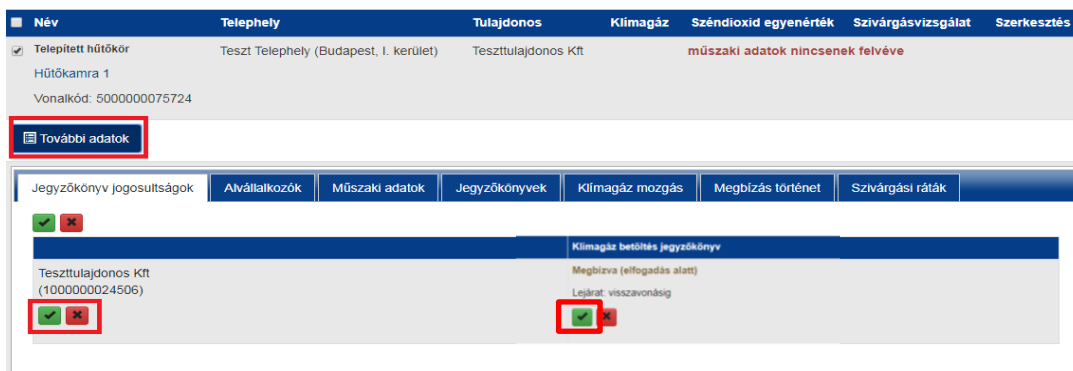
| Név | Telephely | Tulajdonos | Klímagáz | Széndioxid egyenérték | Szivárgásvizsgálat | Szerkesztés |
|---|---|---|---|---|---|---|
| Telepített hűtőkör Hűtőkamra 1 Vonalkód: 5000000075724 | Teszt Telephely (Budapest, I. kerület) | Teszttulajdonos Kft | műszaki adatok nincsenek felvéve | | | |

További adatok

Jegyzőkönyv jogosultságok | Alvállalkozók | Műszaki adatok | Jegyzőkönyvek | Klímagáz mozgás | Megbízás történet | Szivárgási ráták

| | Klímagáz betöltés jegyzőkönyv |
|---|---|
| Teszttulajdonos Kft (1000000024506) | Megbízva (elfogadás alatt) Lejárat: visszavonásig |